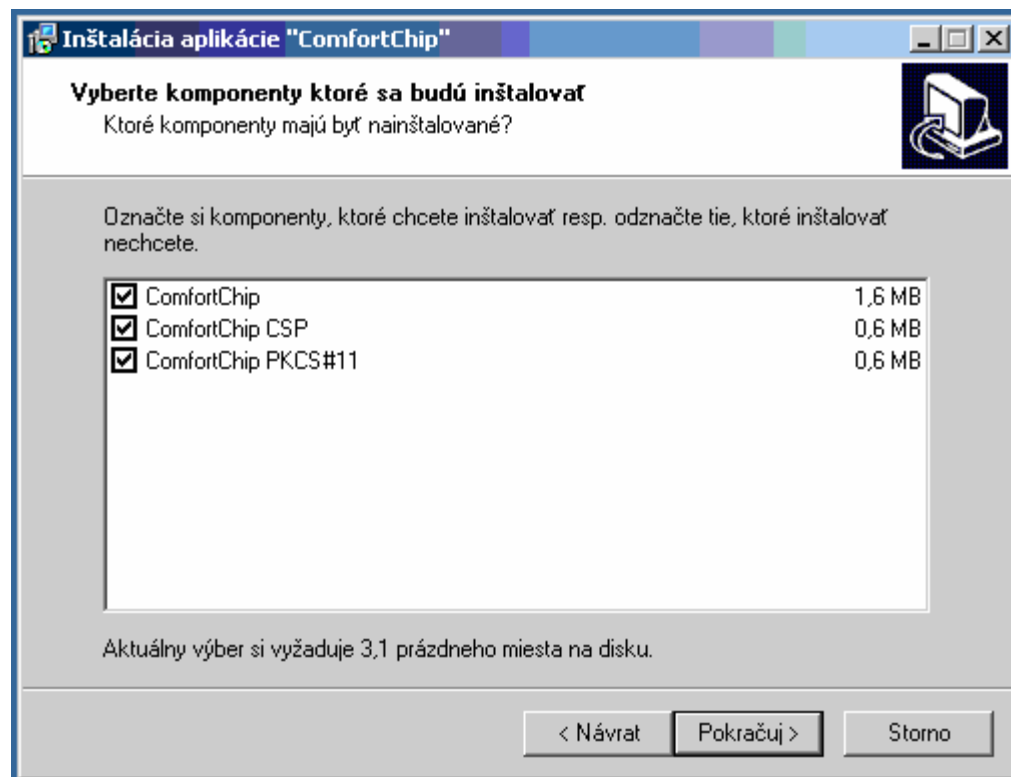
Inštalácia aplikácie "ComfortChip"

Vyberte komponenty ktoré sa budú inštalovať
Ktoré komponenty majú byť nainštalované?

Označte si komponenty, ktoré chcete inštalovať resp. odznačte tie, ktoré inštalovať nechcete.

| | |
|---|---|
| ComfortChip | 1,6 MB |
| ComfortChip CSP | 0,6 MB |
| ComfortChip PKCS#11 | 0,6 MB |

Aktuálny výber si vyžaduje 3,1 prázdneho miesta na disku.

< Návrat Pokračuj > Storno